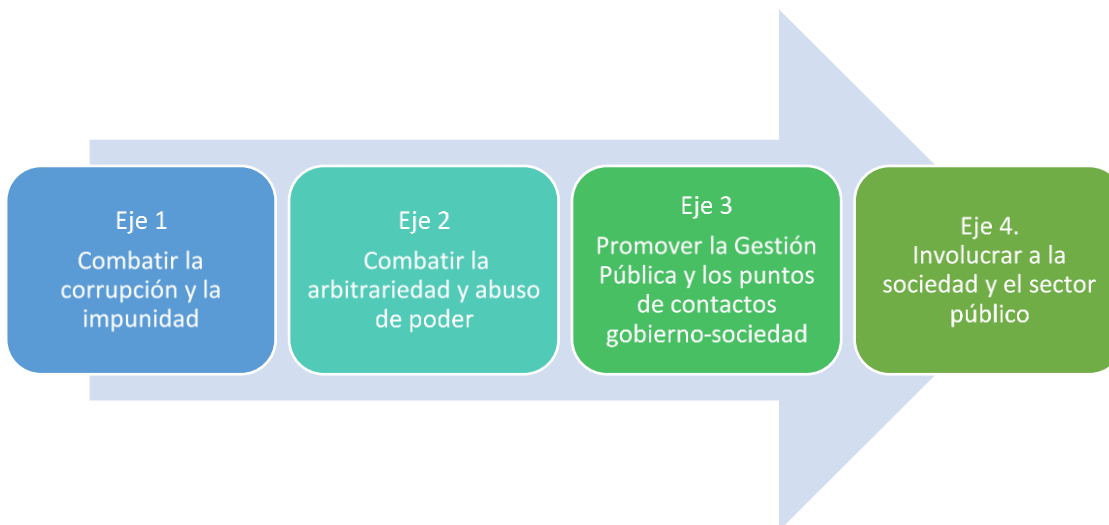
Eje 1
Combatir la corrupción y la impunidad

Eje 2
Combatir la arbitrariedad y abuso de poder

Eje 3
Promover la Gestión Pública y los puntos de contactos gobierno-sociedad

Eje 4.
Involucrar a la sociedad y el sector público